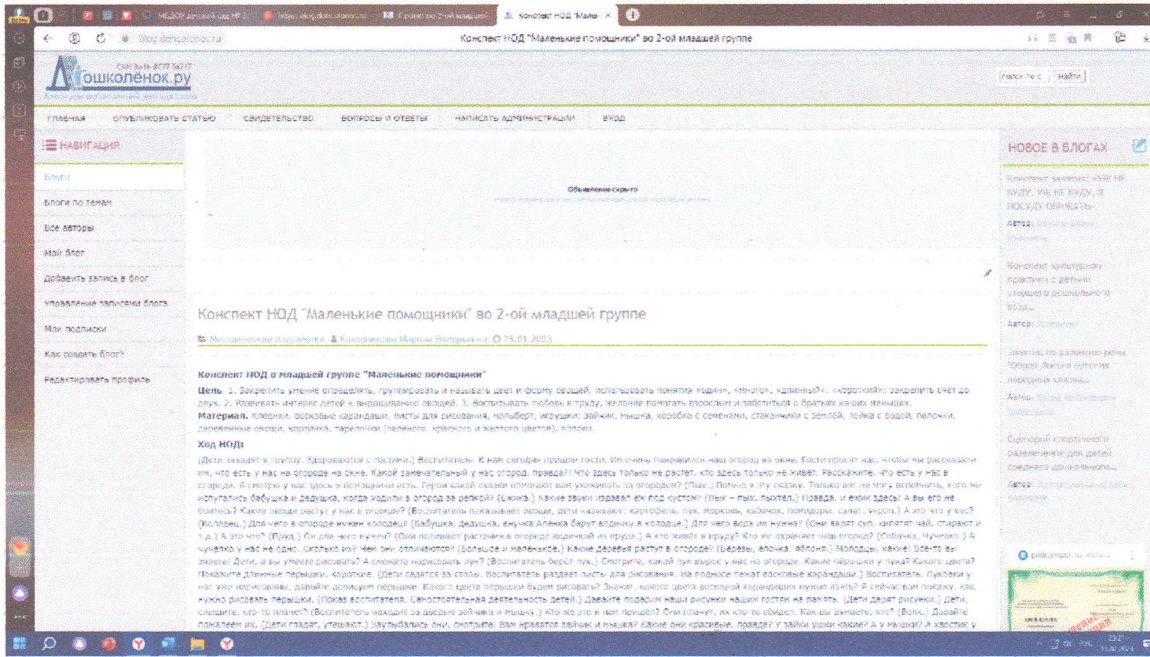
Конспект НОД "Маленькие помощники" во 2-ой младшей группе

Дошколёнок.ру

ГЛАВНАЯ ОПУБЛИКОВАТЬ СТАТЬЮ СВИДЕТЕЛЬСТВО ВОПРОСЫ И ОТВЕТЫ НАПИСАТЬ АДМИНИСТРАЦИИ ВХОД

Найти

НАВИГАЦИЯ

Блоги

Блоги по темам

Все авторы

Мой блог

Добавить запись в блог

Управление записями блога

Мои подписки

Как создать блог?

Редактировать профиль

Объявление скрыто

НОВОЕ В БЛОГАХ

Конспект НОД "Маленькие помощники" во 2-ой младшей группе

Методические разработки Колифанова Марина Викторовна 25.01.2023

Конспект НОД в младшей группе "Маленькие помощники"

Цель: 1. Закреплять умение определять, группировать и называть цвет и форму овощей, использовать понятия «один», «много», «длинный», «короткий»; закреплять счёт до двух. 2. Развивать интерес детей к выращиванию овощей. 3. Воспитывать любовь к труду, желание помогать взрослым и заботиться о братьях наших меньших.

Материал: Клеенки, восковые карандаши, листы для рисования, мольберт, игрушки: зайчик, мышка, коробка с семенами, стаканчики с землей, лейка с водой, палочки, деревянные овощи, корзинка, тарелочки (зеленого, красного и желтого цветов), яблоки.

Ход НОД:

(Дети заходят в группу. Здороваются с гостями.) Воспитатель: К нам сегодня пришли гости. Им очень понравился наш огород на окне. Гости просят нас, чтобы мы рассказали им, что есть у нас на огороде на окне. Какой замечательный у нас огород, правда? Что здесь только не растет, кто здесь только не живет. Расскажите, что есть у нас в огороде. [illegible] (Репка.) Почему я эту сказку. Только вот не могу вспомнить, кого не испугались бабушка и дедушка, когда ходили в огород за репкой? (Ежика.) Какие звуки издает ёж под кустом? (Пых – пых, пыхтел.) Правда, и ежик здесь! А вы его не боитесь? Какие овощи растут у нас в огороде? (Воспитатель показывает овощи, дети называют: картофель, лук, морковь, кабачок, помидоры, салат, укроп.) А что это у вас? (Колодец.) Для чего в огороде нужен колодец? (Бабушка, дедушка, внучка Алёнка берут водичку в колодце.) Для чего вода им нужна? (Они варят суп, кипятят чай, стирают и т.д.) А это что? (Пруд.) Он для чего нужен? (Они поливают растения в огороде водичкой из пруда.) А кто живёт в пруду? Кто же охраняет наш огород? (Собачка, Жучка.) А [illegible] у нас не одно. Сколько их? Чем они отличаются? (Большое и маленькое.) Какие деревья растут в огороде? (Березы, елочка, яблоня.) Молодцы, какие! Всё-то вы знаете! Дети, а вы умеете рисовать? А сможете нарисовать лук? (Воспитатель берёт лук.) Смотрите, какой лук вырос у нас на огороде. Какие перышки у лука? Какого цвета? Покажите длинные перышки, короткие. (Дети садятся за столы. Воспитатель раздает листы для рисования. На подносе лежат восковые карандаши.) Воспитатель: Луковки у нас уже нарисованы, давайте дорисуем перышки. Какого цвета перышки будем рисовать? Значит, какого цвета восковой карандаш нужно взять? Я сейчас вам покажу, как нужно рисовать перышки. (Показ воспитателя. Самостоятельная деятельность детей.) Давайте подарим наши рисунки нашим гостям на память. (Дети дарят рисунки.) Дети, слышите, кто-то плачет? (Воспитатель находит за дверью зайчика и мышку.) Кто же это к нам пришёл? Они плачут, их кто-то обидел. Как вы думаете, кто? (Волк.) Давайте пожалеем их. (Дети гладят, утешают.) Заулыбались они, смотрите. Вам нравятся зайчик и мышка? Какие они красивые, правда? У зайки ушки какие? А у мышки? А хвостик у

Конспект занятия: «УЖ НЕ БУДУ, УЖ НЕ БУДУ, Я ПОСУДУ ОБИЖАТЬ»

Автор: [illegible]

Конспект культурной практики с детьми старшего дошкольного возр...

Автор: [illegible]

Занятие по развитию речи "Обзор Лиса и путь в народные сказки..."

Автор: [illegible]

Сценарий спортивного развлечения для детей среднего дошкольного...

Автор: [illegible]